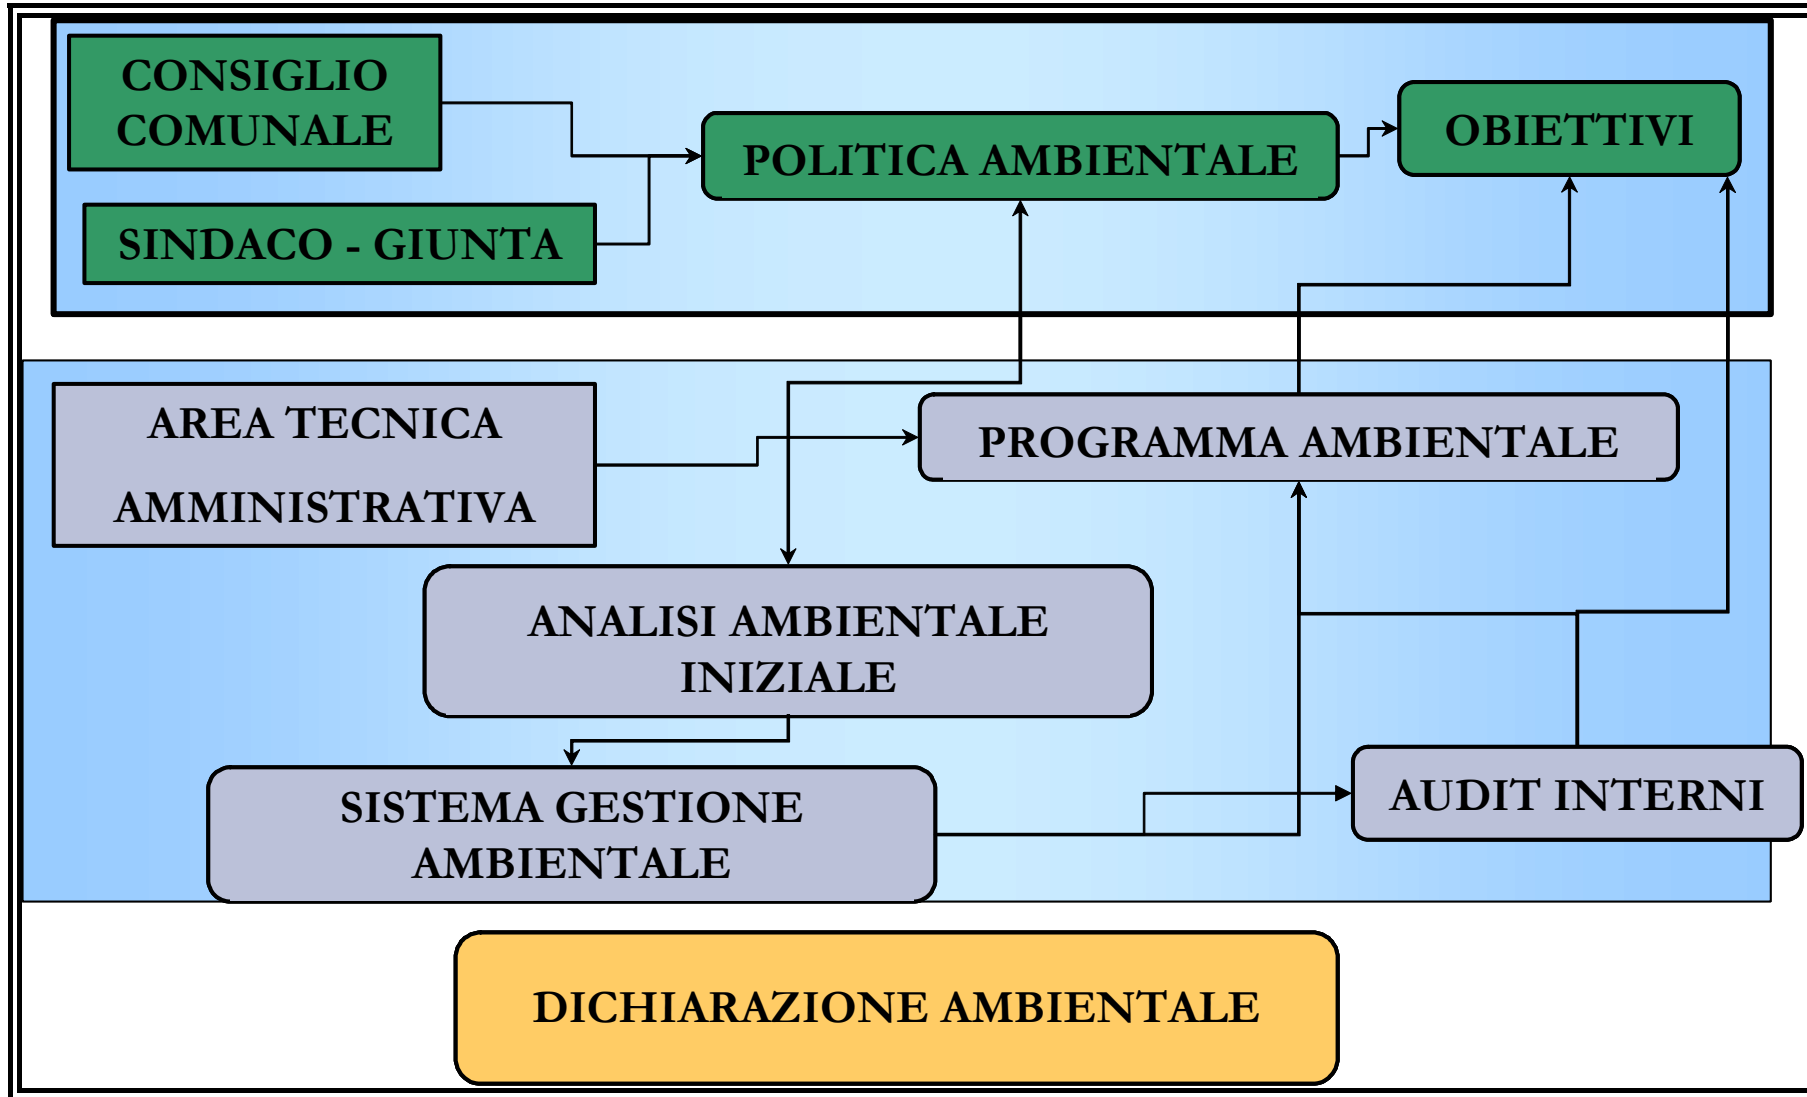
CONSIGLIO COMUNALE

SINDACO - GIUNTA

POLITICA AMBIENTALE

OBIETTIVI

AREA TECNICA

AMMINISTRATIVA

PROGRAMMA AMBIENTALE

ANALISI AMBIENTALE INIZIALE

SISTEMA GESTIONE AMBIENTALE

AUDIT INTERNI

DICHIARAZIONE AMBIENTALE